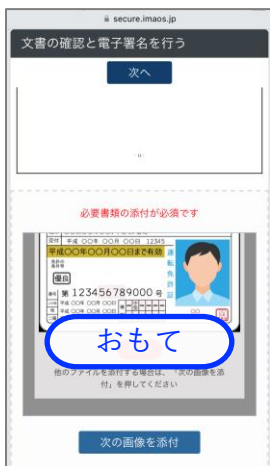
secure.imaos.jp

文書の確認と電子署名を行う

次へ

必要書類の添付が必須です

交付 平成 ○○年 ○○月 ○○日 12345

平成○○年○○月○○日まで有効

優良

第 123456789000 号

運転免許証

おもて

他のファイルを添付する場合は、「次の画像を添付」を押してください

次の画像を添付